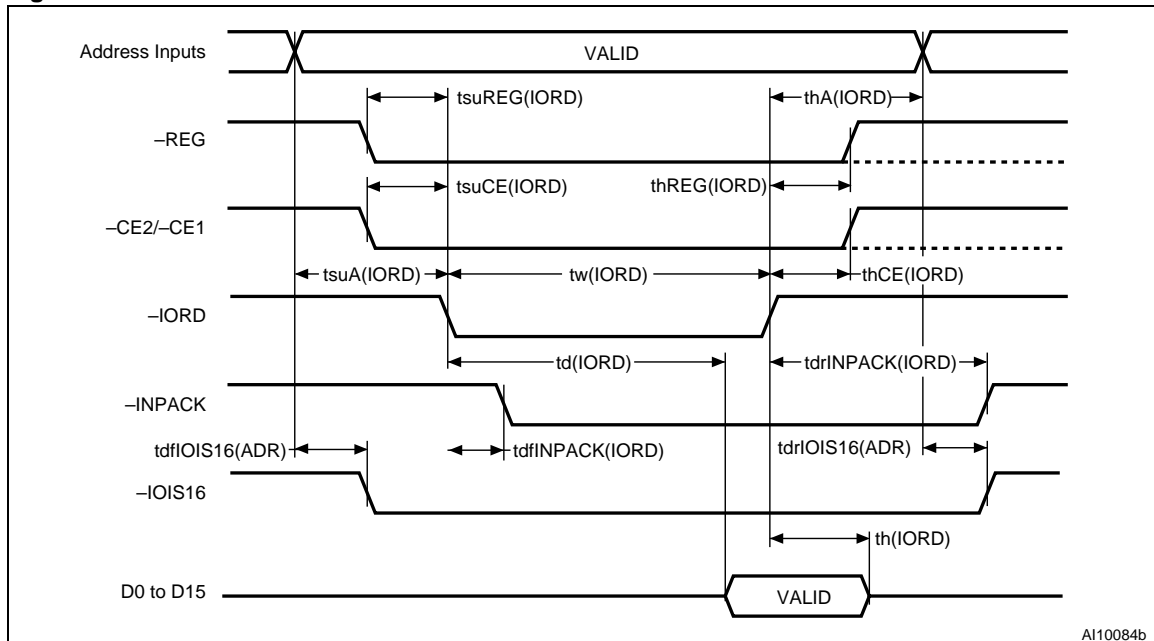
Address Inputs

VALID

tsuREG(IORD)

thA(IORD)

–REG

tsuCE(IORD)

thREG(IORD)

–CE2/–CE1

tsuA(IORD)

tw(IORD)

thCE(IORD)

–IORD

td(IORD)

tdrINPACK(IORD)

–INPACK

tdfIOIS16(ADR)

tdfINPACK(IORD)

tdrIOIS16(ADR)

–IOIS16

th(IORD)

D0 to D15

VALID

AI10084b